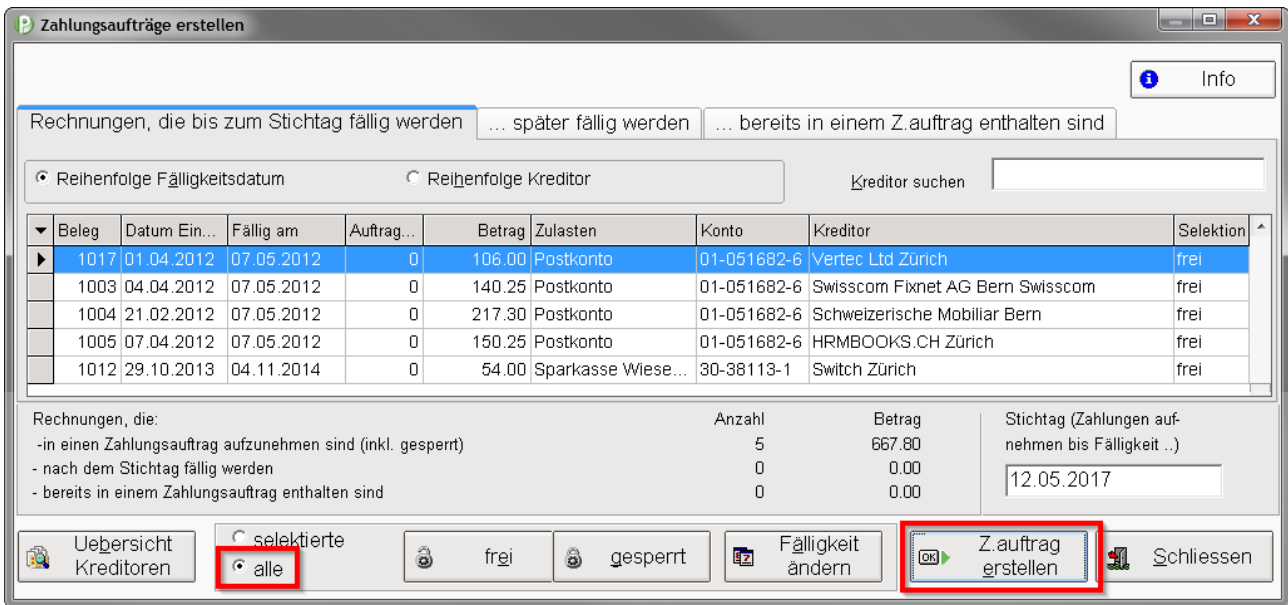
Zahlungsaufträge erstellen

Info

Rechnungen, die bis zum Stichtag fällig werden | ... später fällig werden | ... bereits in einem Z.auftrag enthalten sind

Reihenfolge Fälligkeitsdatum
Reihenfolge Kreditor

Kreditor suchen

| Beleg | Datum Ein... | Fällig am | Auftrag... | Betrag | Zulasten | Konto | Kreditor | Selektion |
|---|---|---|---|---|---|---|---|---|
| 1017 | 01.04.2012 | 07.05.2012 | 0 | 106.00 | Postkonto | 01-051682-6 | Vertec Ltd Zürich | frei |
| 1003 | 04.04.2012 | 07.05.2012 | 0 | 140.25 | Postkonto | 01-051682-6 | Swisscom Fixnet AG Bern Swisscom | frei |
| 1004 | 21.02.2012 | 07.05.2012 | 0 | 217.30 | Postkonto | 01-051682-6 | Schweizerische Mobiliar Bern | frei |
| 1005 | 07.04.2012 | 07.05.2012 | 0 | 150.25 | Postkonto | 01-051682-6 | HRMBOOKS.CH Zürich | frei |
| 1012 | 29.10.2013 | 04.11.2014 | 0 | 54.00 | Sparkasse Wiese... | 30-38113-1 | Switch Zürich | frei |

Rechnungen, die: | Anzahl | Betrag
-in einen Zahlungsauftrag aufzunehmen sind (inkl. gesperrt) | 5 | 667.80
- nach dem Stichtag fällig werden | 0 | 0.00
- bereits in einem Zahlungsauftrag enthalten sind | 0 | 0.00

Stichtag (Zahlungen aufnehmen bis Fälligkeit ..)
12.05.2017

Uebersicht Kreditoren
selektierte
alle
frei
gesperrt
Fälligkeit ändern
Z.auftrag erstellen
Schliessen